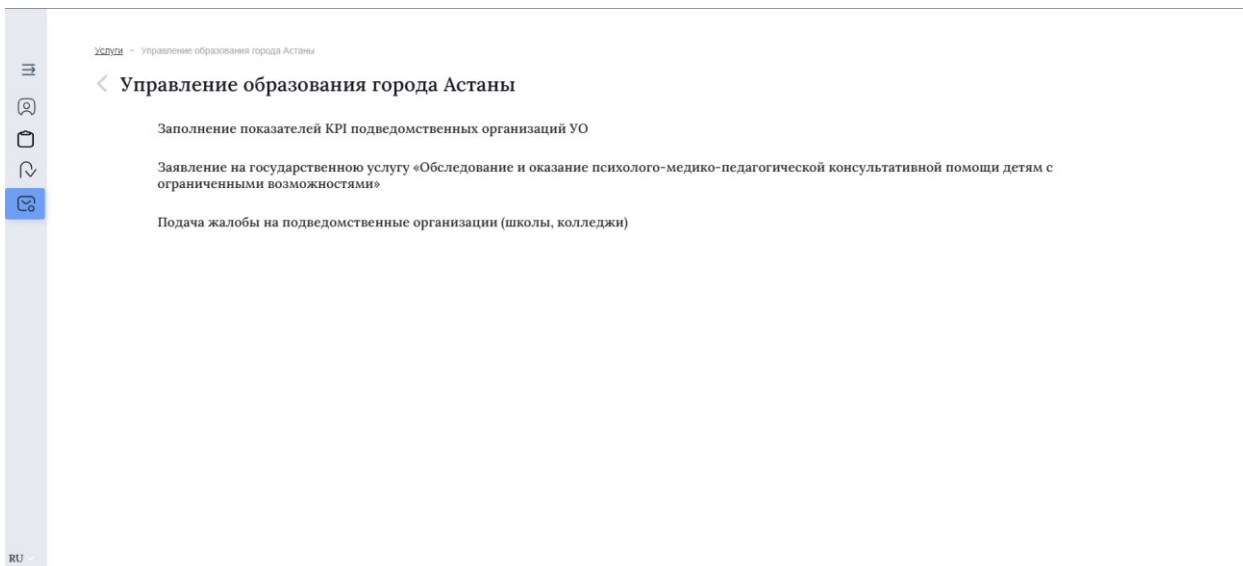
Услуги - Управление образования города Астаны

Управление образования города Астаны

Заполнение показателей KPI подведомственных организаций УО

Заявление на государственную услугу «Обследование и оказание психолого-медико-педагогической консультативной помощи детям с ограниченными возможностями»

Подача жалобы на подведомственные организации (школы, колледжи)

RU